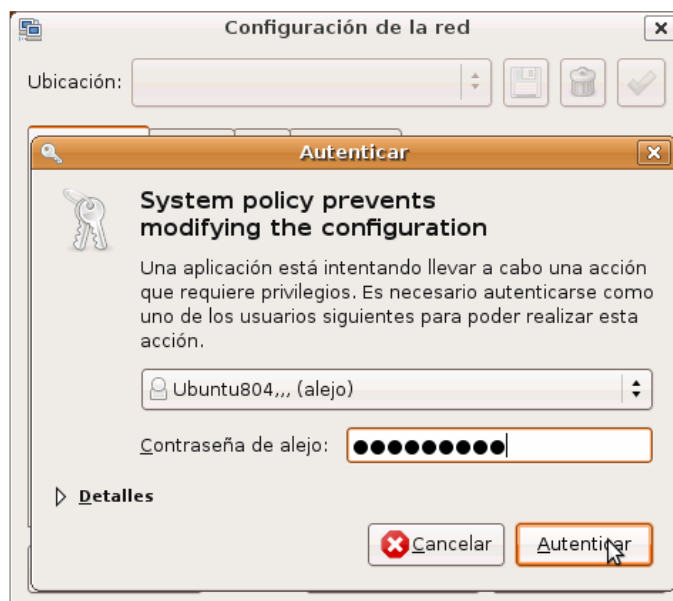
Configuración de la red

Ubicación:

Autenticar

System policy prevents modifying the configuration

Una aplicación está intentando llevar a cabo una acción que requiere privilegios. Es necesario autenticarse como uno de los usuarios siguientes para poder realizar esta acción.

Ubuntu804,,, (alejo)

Contraseña de alejo: ●●●●●●●●●

Detalles

Cancelar

Autenticar